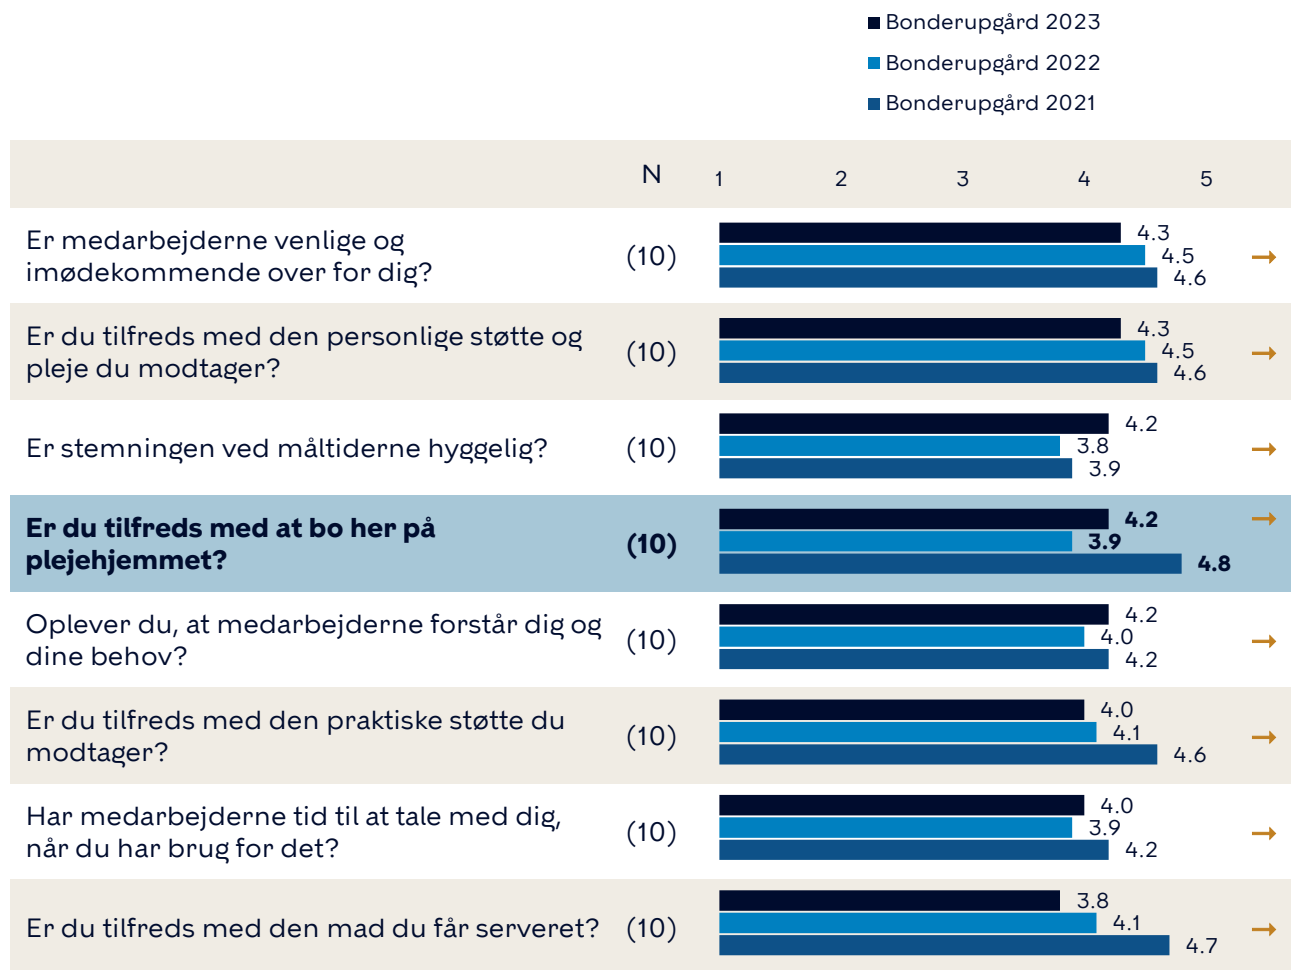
Bonderupgård 2023
Bonderupgård 2022
Bonderupgård 2021

| | N | 1 2 3 4 5 |
|---|---|---|
| Er medarbejderne venlige og imødekommende over for dig? | (10) | 4.3 4.5 4.6 |
| Er du tilfreds med den personlige støtte og pleje du modtager? | (10) | 4.3 4.5 4.6 |
| Er stemningen ved måltiderne hyggelig? | (10) | 4.2 3.8 3.9 |
| **Er du tilfreds med at bo her på plejehjemmet?** | **(10)** | **4.2 3.9 4.8** |
| Oplever du, at medarbejderne forstår dig og dine behov? | (10) | 4.2 4.0 4.2 |
| Er du tilfreds med den praktiske støtte du modtager? | (10) | 4.0 4.1 4.6 |
| Har medarbejderne tid til at tale med dig, når du har brug for det? | (10) | 4.0 3.9 4.2 |
| Er du tilfreds med den mad du får serveret? | (10) | 3.8 4.1 4.7 |